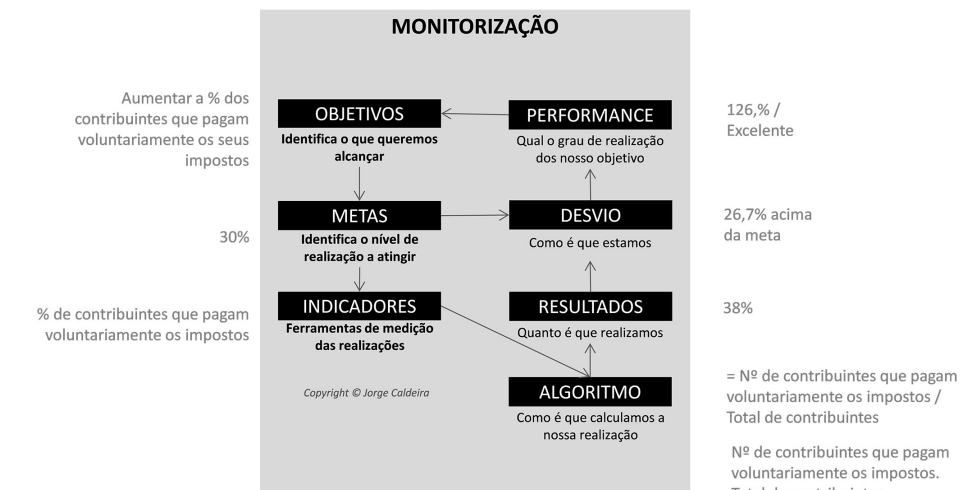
MONITORIZAÇÃO

Aumentar a % dos contribuintes que pagam voluntariamente os seus impostos

OBJETIVOS
Identifica o que queremos alcançar

PERFORMANCE
Qual o grau de realização dos nosso objetivo

126,% / Excelente

30%

METAS
Identifica o nível de realização a atingir

DESVIO
Como é que estamos

26,7% acima da meta

% de contribuintes que pagam voluntariamente os impostos

INDICADORES
Ferramentas de medição das realizações

RESULTADOS
Quanto é que realizamos

38%

Copyright © Jorge Caldeira

ALGORITMO
Como é que calculamos a nossa realização

= Nº de contribuintes que pagam voluntariamente os impostos / Total de contribuintes

Nº de contribuintes que pagam voluntariamente os impostos.
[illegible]